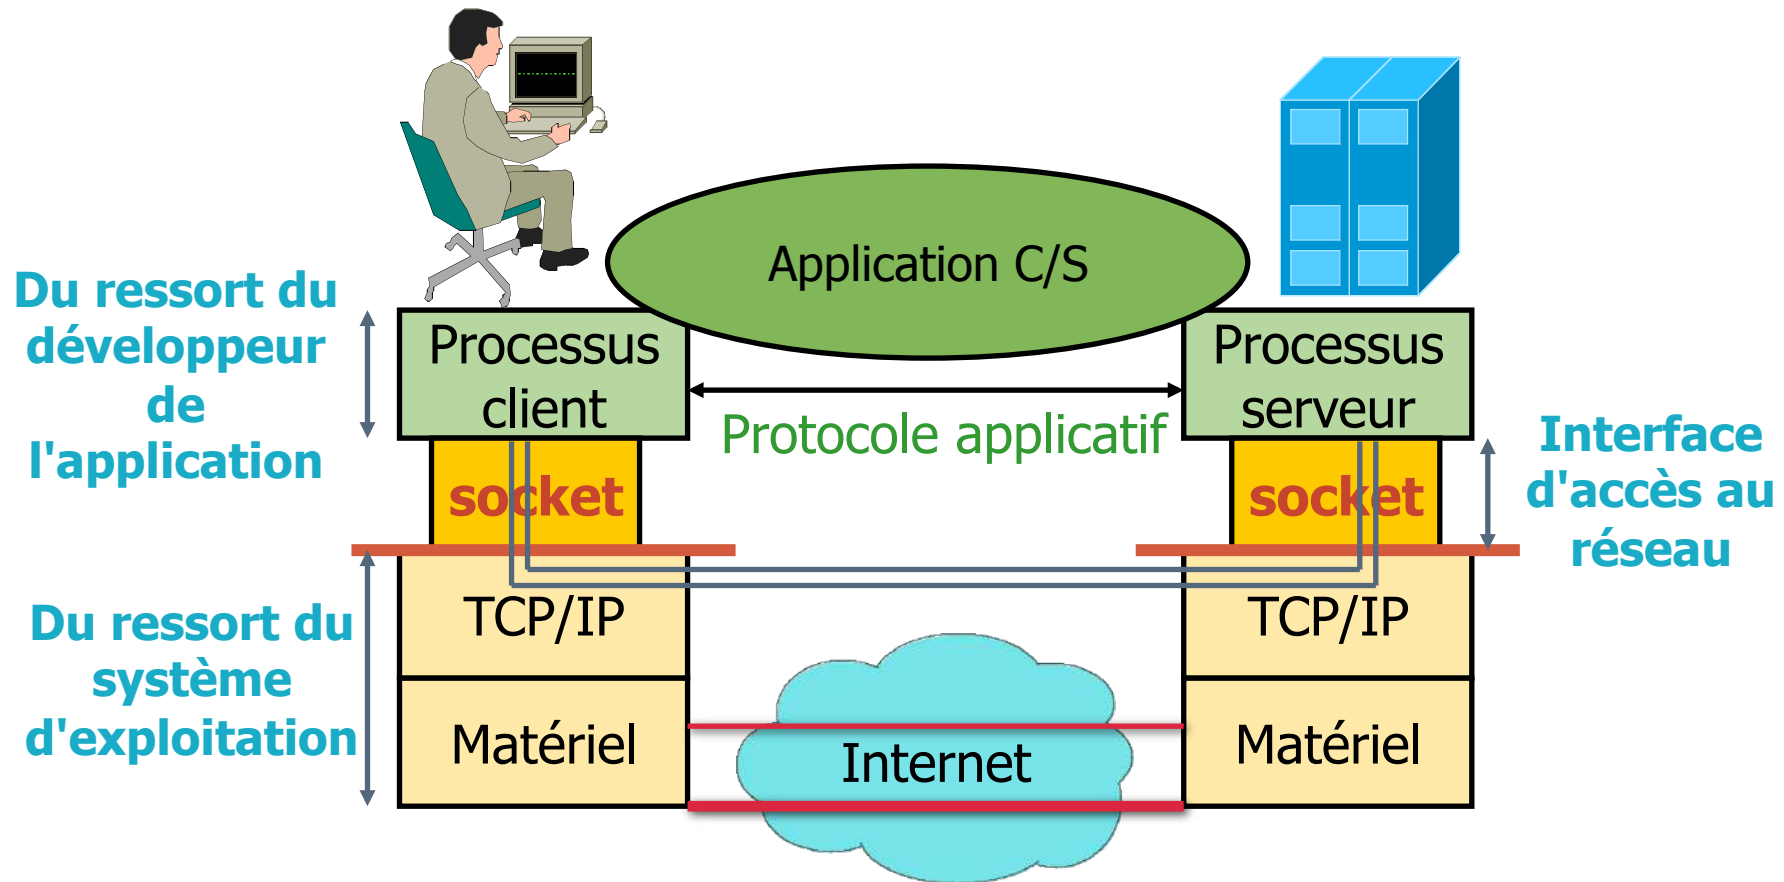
Du ressort du développeur de l'application

Application C/S

Processus client

Protocole applicatif

Processus serveur

socket

socket

Interface d'accès au réseau

Du ressort du système d'exploitation

TCP/IP

TCP/IP

Matériel

Internet

Matériel